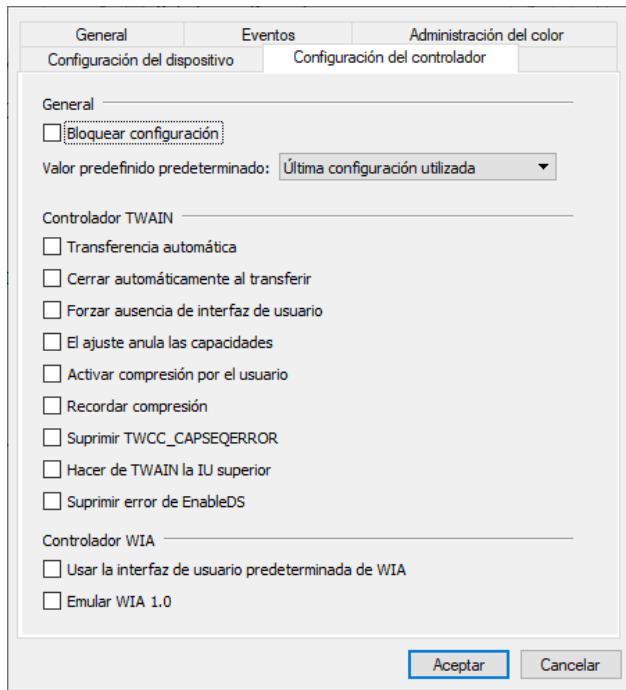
General
Eventos
Administración del color
Configuración del dispositivo
Configuración del controlador

General

Bloquear configuración

Valor predefinido predeterminado: Última configuración utilizada

Controlador TWAIN

Transferencia automática

Cerrar automáticamente al transferir

Forzar ausencia de interfaz de usuario

El ajuste anula las capacidades

Activar compresión por el usuario

Recordar compresión

Suprimir TWCC_CAPSEQERROR

Hacer de TWAIN la IU superior

Suprimir error de EnableDS

Controlador WIA

Usar la interfaz de usuario predeterminada de WIA

Emular WIA 1.0

Aceptar
Cancelar